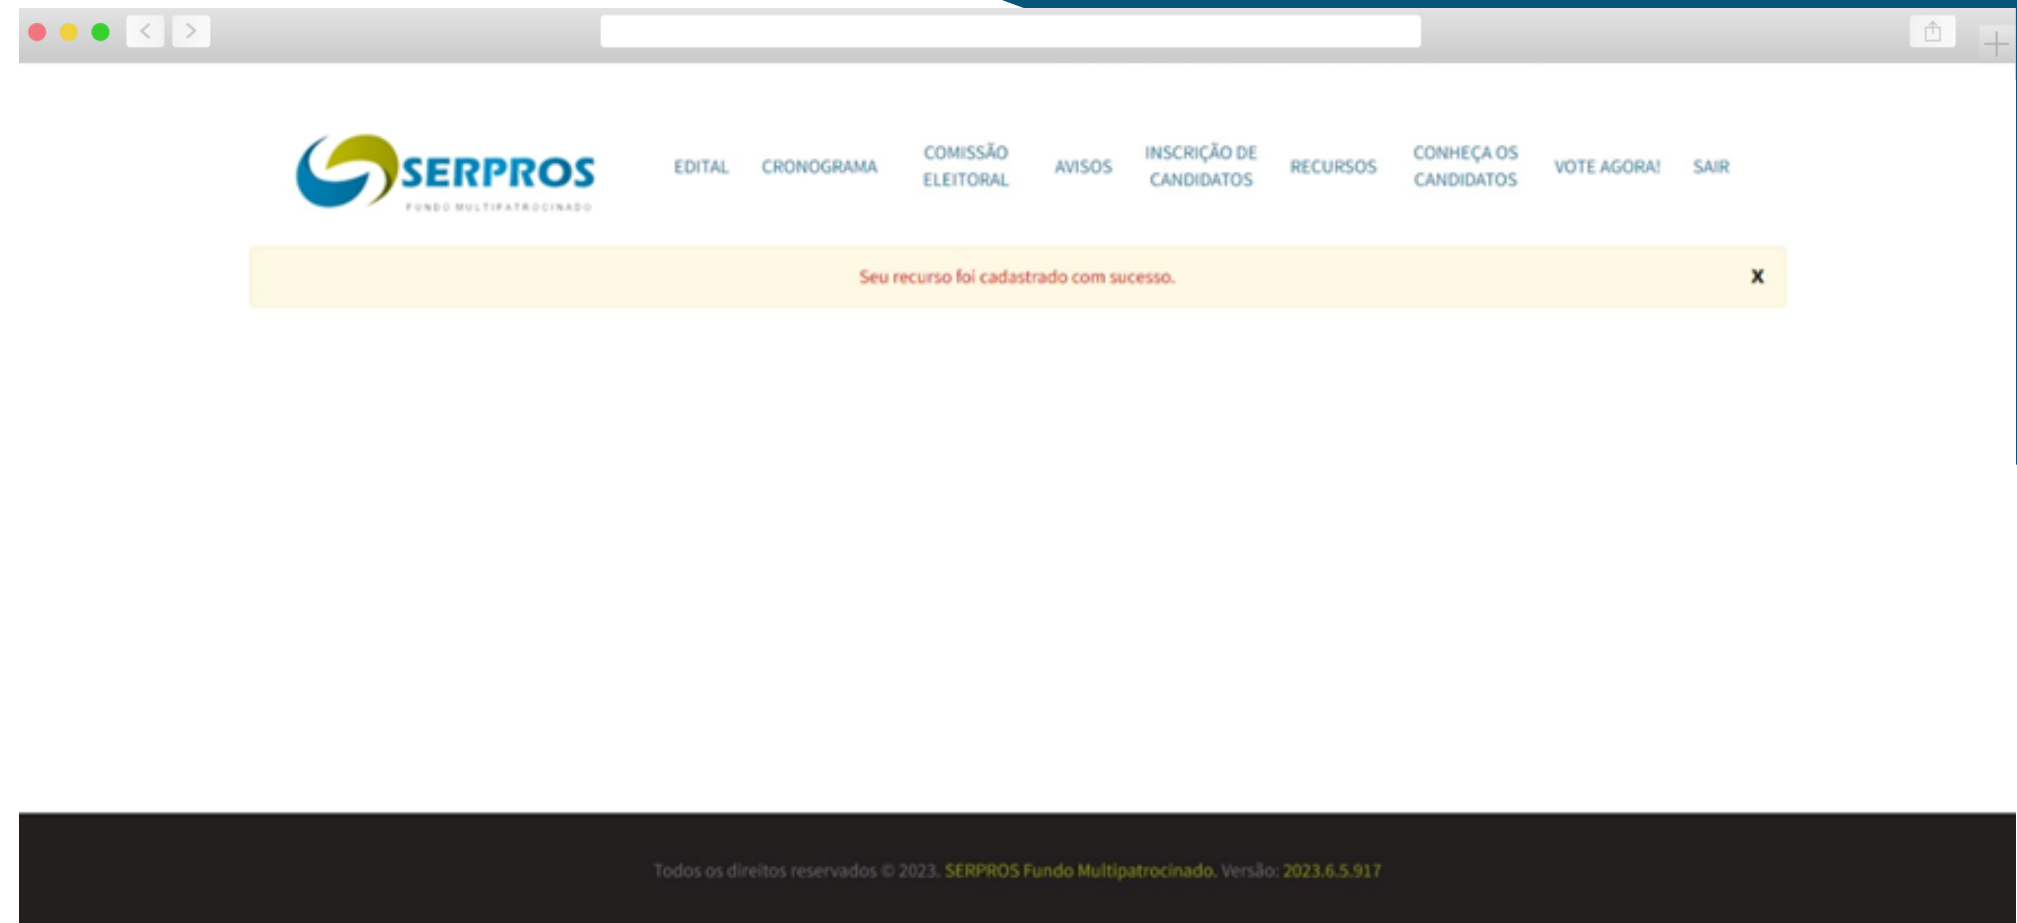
SERPROS
FUNDO MULTIPATROCINADO

EDITAL CRONOGRAMA COMISSÃO ELEITORAL AVISOS INSCRIÇÃO DE CANDIDATOS RECURSOS CONHEÇA OS CANDIDATOS VOTE AGORA! SAIR

Seu recurso foi cadastrado com sucesso.

X

Todos os direitos reservados © 2023. SERPROS Fundo Multipatrocinado. Versão: 2023.6.5.917